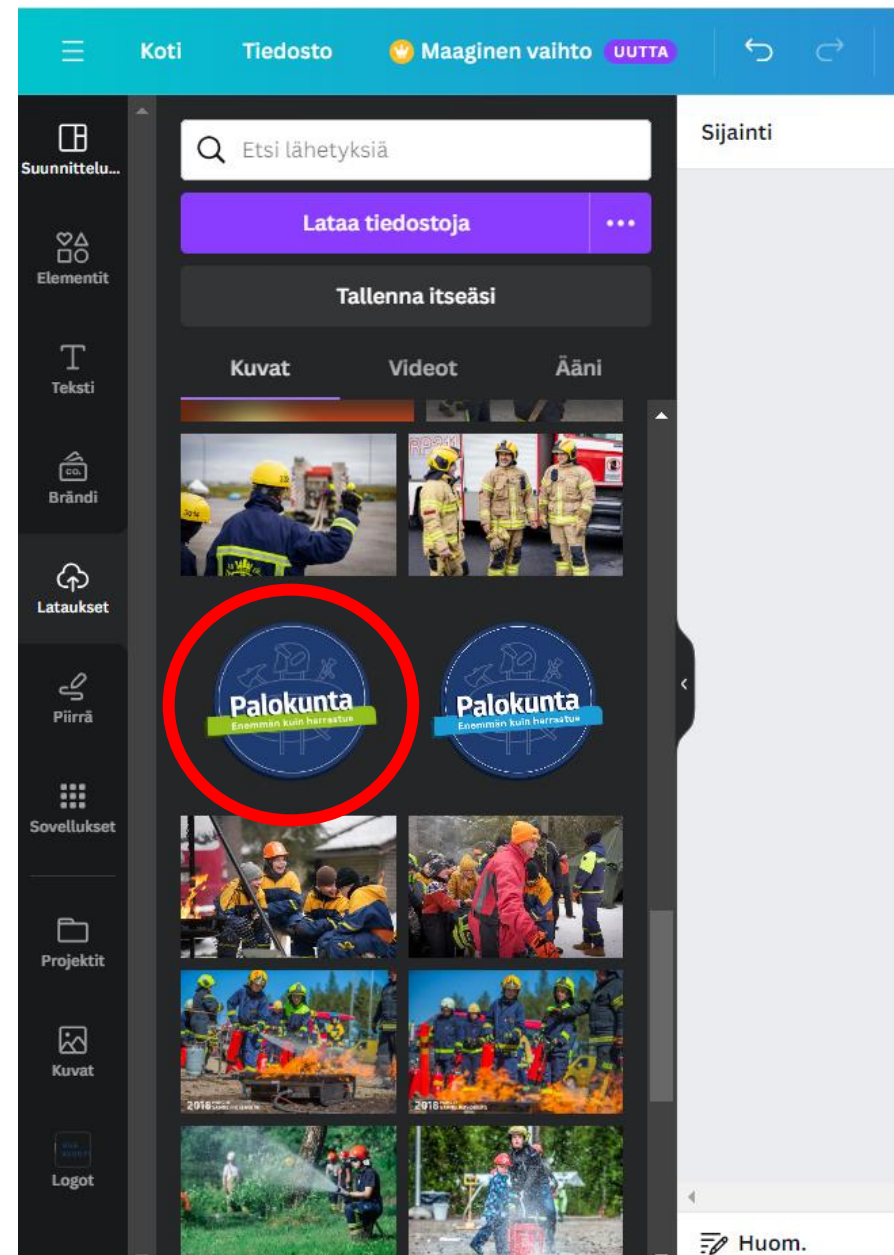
Koti Tiedosto Maaginen vaihto UUTTA

Suunnittelu...
Elementit
Teksti
Brändi
Lataukset
Piirrä
Sovellukset
Projektit
Kuvat
Logot

Etsi lähetyksiä
Lataa tiedostoja
Tallenna itseäsi
Kuvat Videot Ääni

Palokunta
Enemmän kuin harrastus

Palokunta
Enemmän kuin harrastus

Sijainti

Huom.